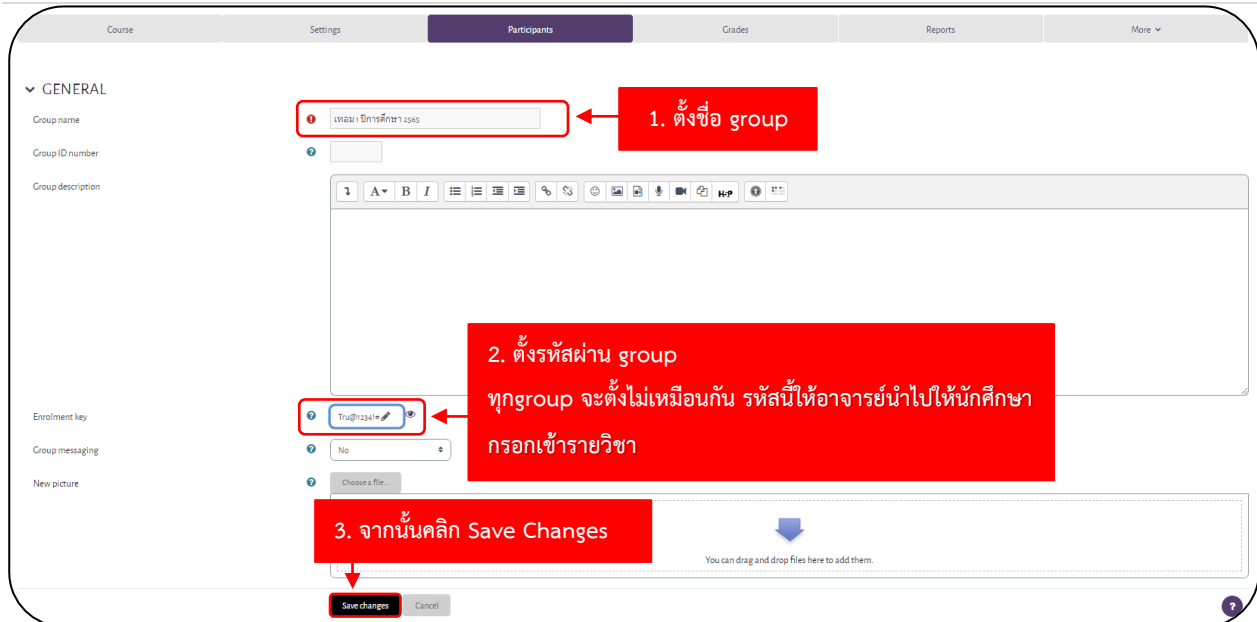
Course
Settings
Participants
Grades
Reports
More

GENERAL

Group name
เทอม 1 ปีการศึกษา 2565

1. ตั้งชื่อ group

Group ID number

Group description

H-P

2. ตั้งรหัสผ่าน group
ทุกgroup จะตั้งไม่เหมือนกัน รหัสนี้ให้อาจารย์นำไปให้นักศึกษากรอกเข้ารายวิชา

Enrolment key
Tru@1234!=

Group messaging
No

New picture
Choose a file...

3. จากนั้นคลิก Save Changes

You can drag and drop files here to add them.

Save changes
Cancel